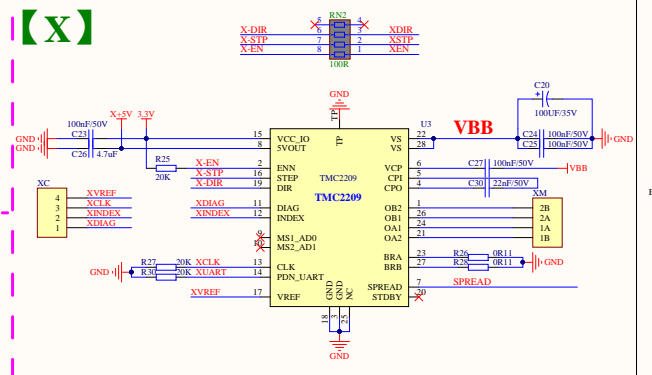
【X】

RN2
5 4
X-DIR 6 3 XDIR
X-STP 7 2 XSTP
X-EN 8 1 XEN
100R

GND
TP

X+5V 3.3V
100nF/50V
C23
GND
GND
C26 4.7uF
R25
20K
X-EN
X-STP
X-DIR

15 VCC_IO
8 5VOUT
2 ENN
16 STEP
19 DIR
TMC2209
TMC2209
TP
U3
VS 22
VS 28
VCP 6
CPI 5
CPO 4

VBB

C20
100UF/35V
C24 100nF/50V
C25 100nF/50V
GND
C27 100nF/50V
VBB
C30 22nF/50V

XC
4 XVREF
3 XCLK
2 XINDEX
1 XDIAG

XDIAG 11 DIAG
XINDEX 12 INDEX
3 MS1_AD0
9 MS2_AD1

OB2 1
OB1 26
OA1 24
OA2 21

XM
2B
2A
1A
1B

R27 20K XCLK 13 CLK
R30 20K XUART 14 PDN_UART
GND
XVREF 17 VREF

BRA 23
BRB 27
R26 0R11
R28 0R11
GND
SPREAD 7
STDBY 20
SPREAD

GND GND NC
18 3 25
GND